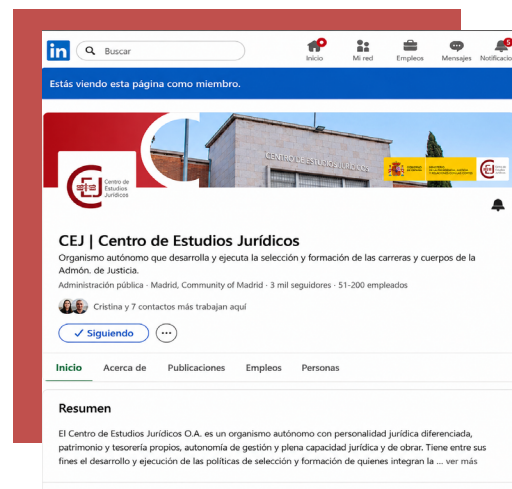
in Buscar

Inicio Mi red Empleos Mensajes Notificaciones

Estás viendo esta página como miembro.

Centro de Estudios Jurídicos

CENTRO DE ESTUDIOS JURÍDICOS

CEJ | Centro de Estudios Jurídicos

Organismo autónomo que desarrolla y ejecuta la selección y formación de las carreras y cuerpos de la Admón. de Justicia.

Administración pública · Madrid, Community of Madrid · 3 mil seguidores · 51-200 empleados

Cristina y 7 contactos más trabajan aquí

✓ Siguiendo ···

Inicio Acerca de Publicaciones Empleos Personas

Resumen

El Centro de Estudios Jurídicos O.A. es un organismo autónomo con personalidad jurídica diferenciada, patrimonio y tesorería propios, autonomía de gestión y plena capacidad jurídica y de obrar. Tiene entre sus fines el desarrollo y ejecución de las políticas de selección y formación de quienes integran la ... ver más